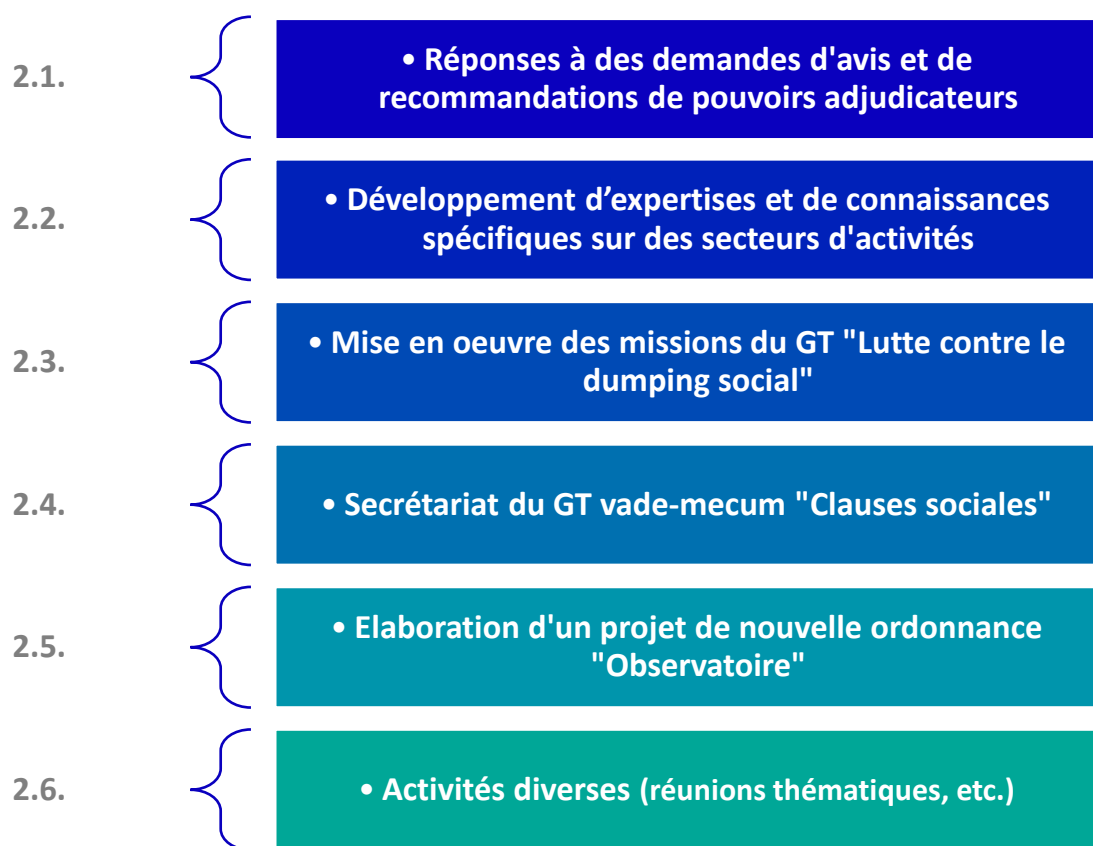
2.1.

• Réponses à des demandes d'avis et de recommandations de pouvoirs adjudicateurs

2.2.

• Développement d’expertises et de connaissances spécifiques sur des secteurs d'activités

2.3.

• Mise en oeuvre des missions du GT "Lutte contre le dumping social"

2.4.

• Secrétariat du GT vade-mecum "Clauses sociales"

2.5.

• Elaboration d'un projet de nouvelle ordonnance "Observatoire"

2.6.

• Activités diverses (réunions thématiques, etc.)